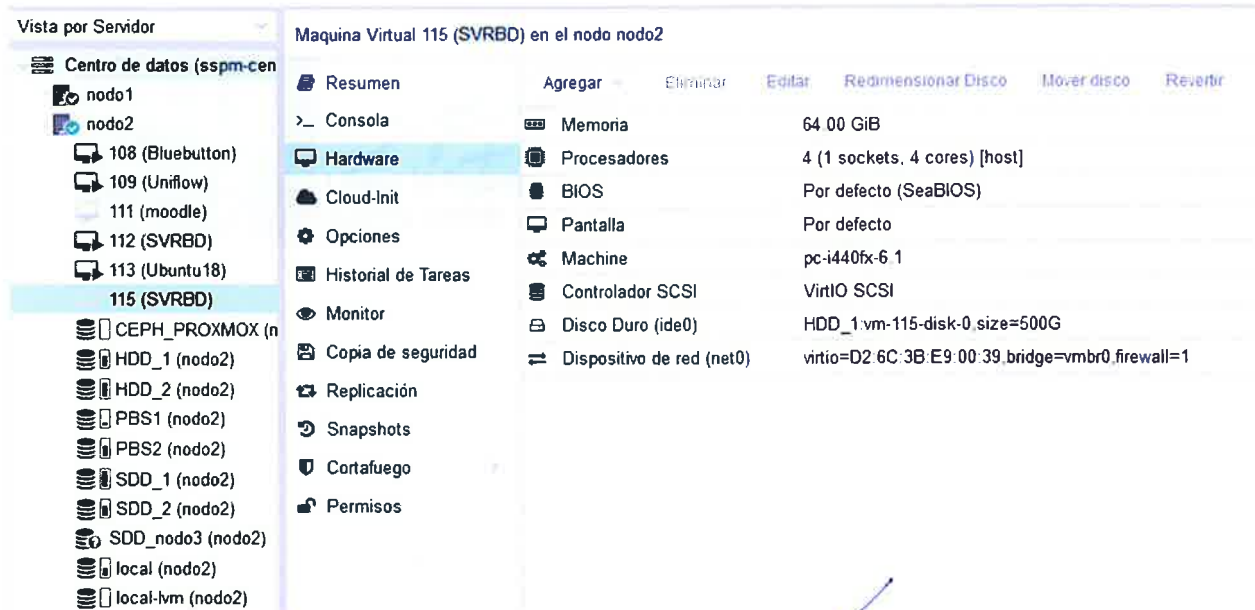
Vista por Servidor

Centro de datos (sspm-cen
nodo1
nodo2
108 (Bluebutton)
109 (Uniflow)
111 (moodle)
112 (SVRBD)
113 (Ubuntu18)
115 (SVRBD)
CEPH_PROXMOX (n
HDD_1 (nodo2)
HDD_2 (nodo2)
PBS1 (nodo2)
PBS2 (nodo2)
SDD_1 (nodo2)
SDD_2 (nodo2)
SDD_nodo3 (nodo2)
local (nodo2)
local-lvm (nodo2)

Maquina Virtual 115 (SVRBD) en el nodo nodo2

Resumen
Consola
Hardware
Cloud-Init
Opciones
Historial de Tareas
Monitor
Copia de seguridad
Replicación
Snapshots
Cortafuego
Permisos

Agregar Eliminar Editar Redimensionar Disco Mover disco Revertir

| | |
|---|---|
| Memoria | 64.00 GiB |
| Procesadores | 4 (1 sockets, 4 cores) [host] |
| BIOS | Por defecto (SeaBIOS) |
| Pantalla | Por defecto |
| Machine | pc-i440fx-6.1 |
| Controlador SCSI | VirtIO SCSI |
| Disco Duro (ide0) | HDD_1:vm-115-disk-0,size=500G |
| Dispositivo de red (net0) | virtio=D2:6C:3B:E9:00:39,bridge=vmbr0,firewall=1 |